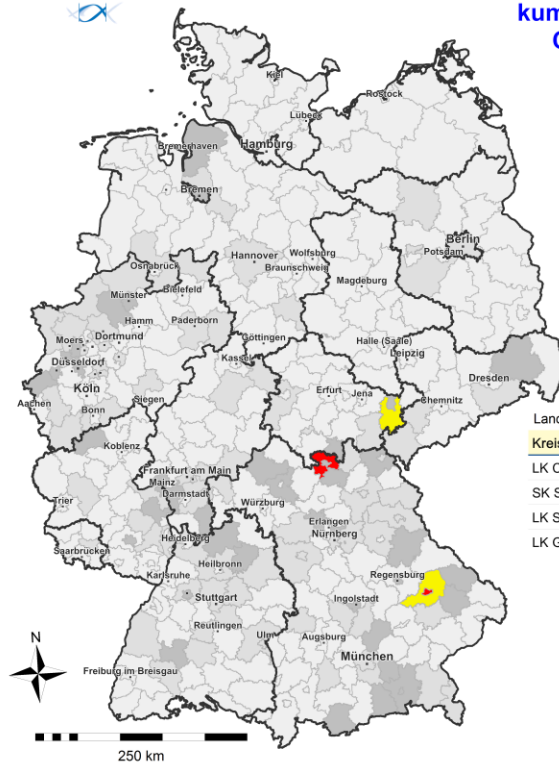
kum
C

Kiel
Rostock
Lübeck
Bremerhaven
Hamburg
Bremen
Berlin
Potsdam
Osnabrück
Hannover
Wolfsburg
Braunschweig
Magdeburg
Münster
Bielefeld
Hamm
Paderborn
Moers
Dortmund
Düsseldorf
Köln
Göttingen
Kassel
Halle (Saale)
Leipzig
Dresden
Aachen
Bonn
Siegen
Erfurt
Jena
Chemnitz
Koblenz
Frankfurt am Main
Mainz
Darmstadt
Würzburg
Trier
Erlangen
Nürnberg
Saarbrücken
Heidelberg
Heilbronn
Karlsruhe
Regensburg
Stuttgart
Ingolstadt
Reutlingen
Ulm
Augsburg
München
Freiburg im Breisgau
N
250 km

Land
Kreis
LK C
SK S
LK S
LK G